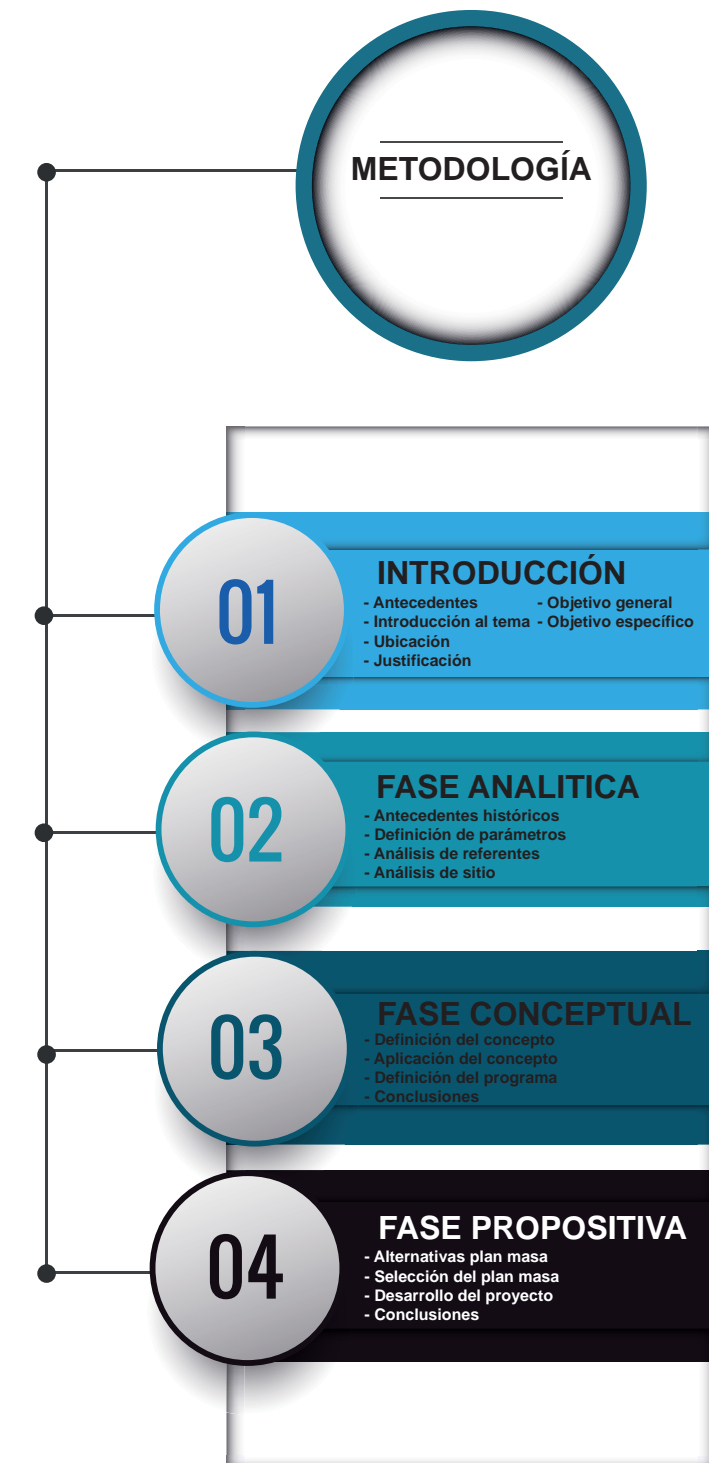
METODOLOGÍA

01

INTRODUCCIÓN

- Antecedentes
- Introducción al tema
- Ubicación
- Justificación

- Objetivo general
- Objetivo específico

02

FASE ANALITICA

- Antecedentes históricos
- Definición de parámetros
- Análisis de referentes
- Análisis de sitio

03

FASE CONCEPTUAL

- Definición del concepto
- Aplicación del concepto
- Definición del programa
- Conclusiones

04

FASE PROPOSITIVA

- Alternativas plan masa
- Selección del plan masa
- Desarrollo del proyecto
- Conclusiones